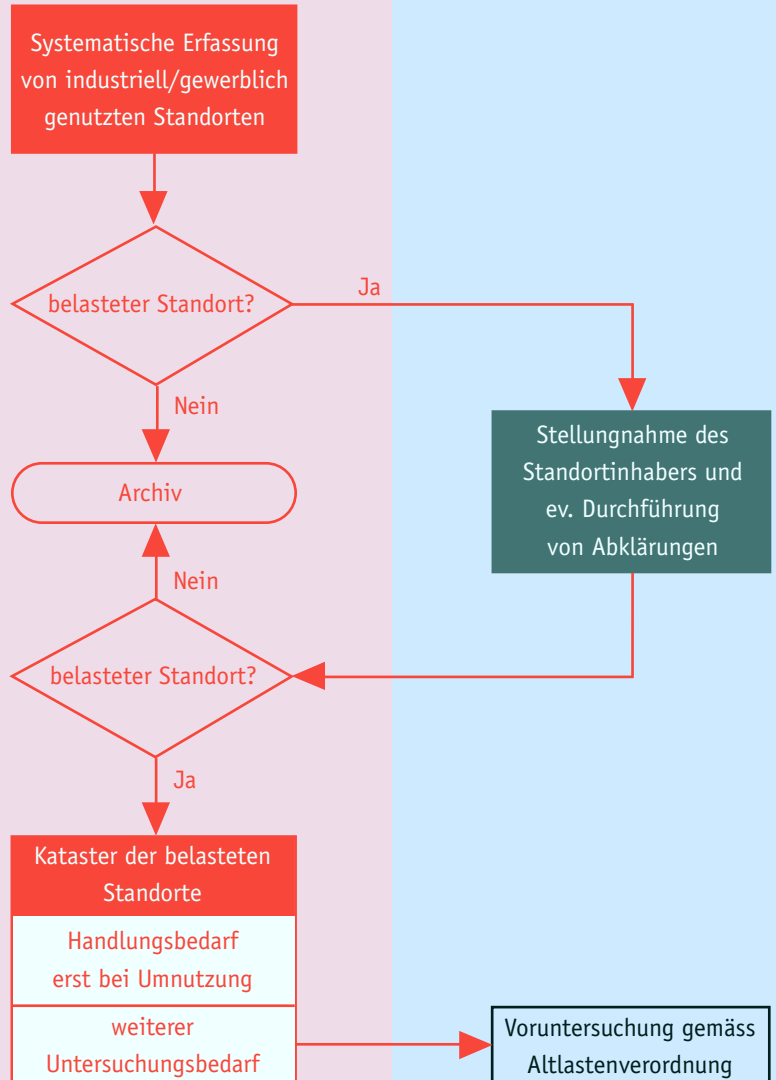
Systematische Erfassung von industriell/gewerblich genutzten Standorten

belasteter Standort?

Ja

Nein

Stellungnahme des Standortinhabers und ev. Durchführung von Abklärungen

Archiv

Nein

belasteter Standort?

Ja

Kataster der belasteten Standorte

Handlungsbedarf erst bei Umnutzung

weiterer Untersuchungsbedarf

Voruntersuchung gemäss Altlastenverordnung